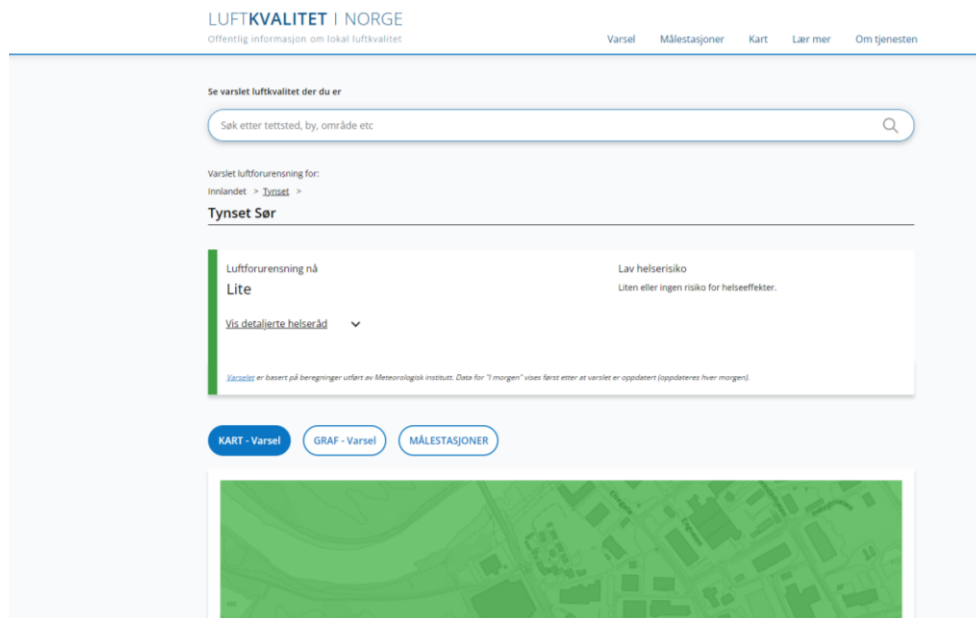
LUFTKVALITET | NORGE
Offentlig informasjon om lokal luftkvalitet

Varsel Målestasjoner Kart Lær mer Om tjenesten

Se varslet luftkvalitet der du er

Søk etter tettsted, by, område etc

Varslet luftforurensning for:
Innlandet > Tynset >
Tynset Sør

Luftforurensning nå
Lite

Vis detaljerte helseråd

Lav helserisiko
Liten eller ingen risiko for helseeffekter.

Varselet er basert på beregninger utført av Meteorologisk institutt. Data for "I morgen" vises først etter at varslet er oppdatert (oppdateres hver morgen).

KART - Varsel
GRAF - Varsel
MÅLESTASJONER